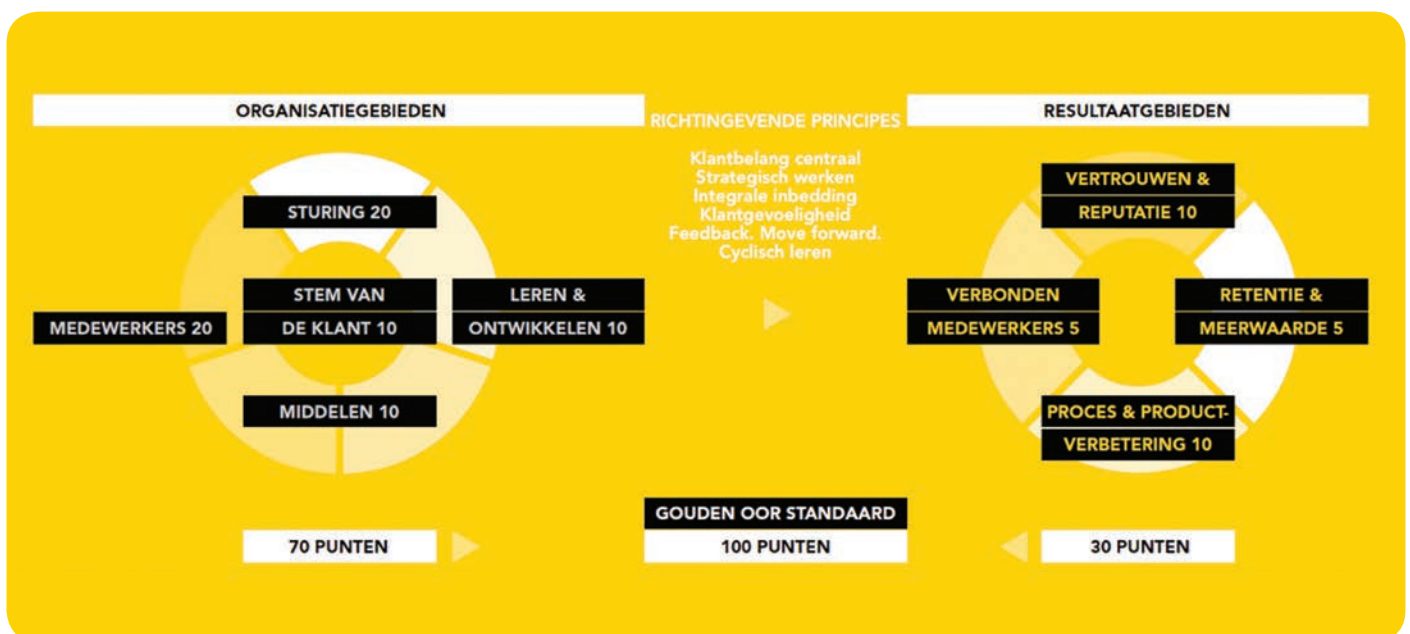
ORGANISATIEGEBIEDEN

RICHTINGEVENDE PRINCIPES

RESULTAATGEBIEDEN

Klantbelang centraal
Strategisch werken
Integrale inbedding
Klantgevoeligheid
Feedback. Move forward.
Cyclisch leren

STURING 20

STEM VAN DE KLANT 10

LEREN & ONTWIKKELEN 10

MEDEWERKERS 20

MIDDELEN 10

VERTROUWEN & REPUTATIE 10

VERBONDEN MEDEWERKERS 5

RETENTIE & MEERWAARDE 5

PROCES & PRODUCTVERBETERING 10

70 PUNTEN

GOUDEN OOR STANDAARD

100 PUNTEN

30 PUNTEN